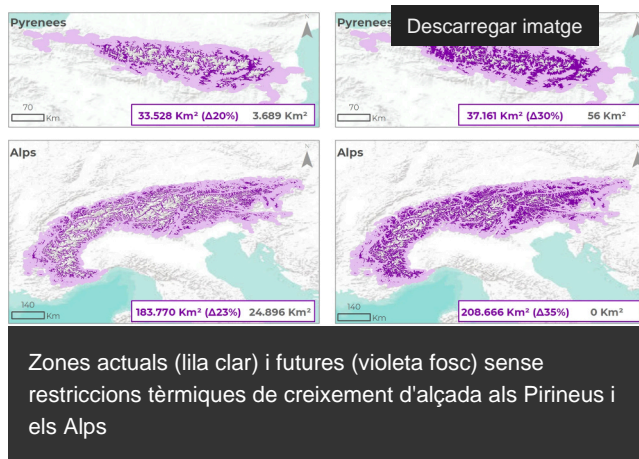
Pyrenees

70 Km

33.528 Km² (Δ20%) 3.689 Km²

Pyrenees

Descarregar imatge

70 Km

37.161 Km² (Δ30%) 56 Km²

Alps

140 Km

183.770 Km² (Δ23%) 24.896 Km²

Alps

140 Km

208.666 Km² (Δ35%) 0 Km²

Zones actuals (lila clar) i futures (violeta fosc) sense restriccions tèrmiques de creixement d'alçada als Pirineus i els Alps